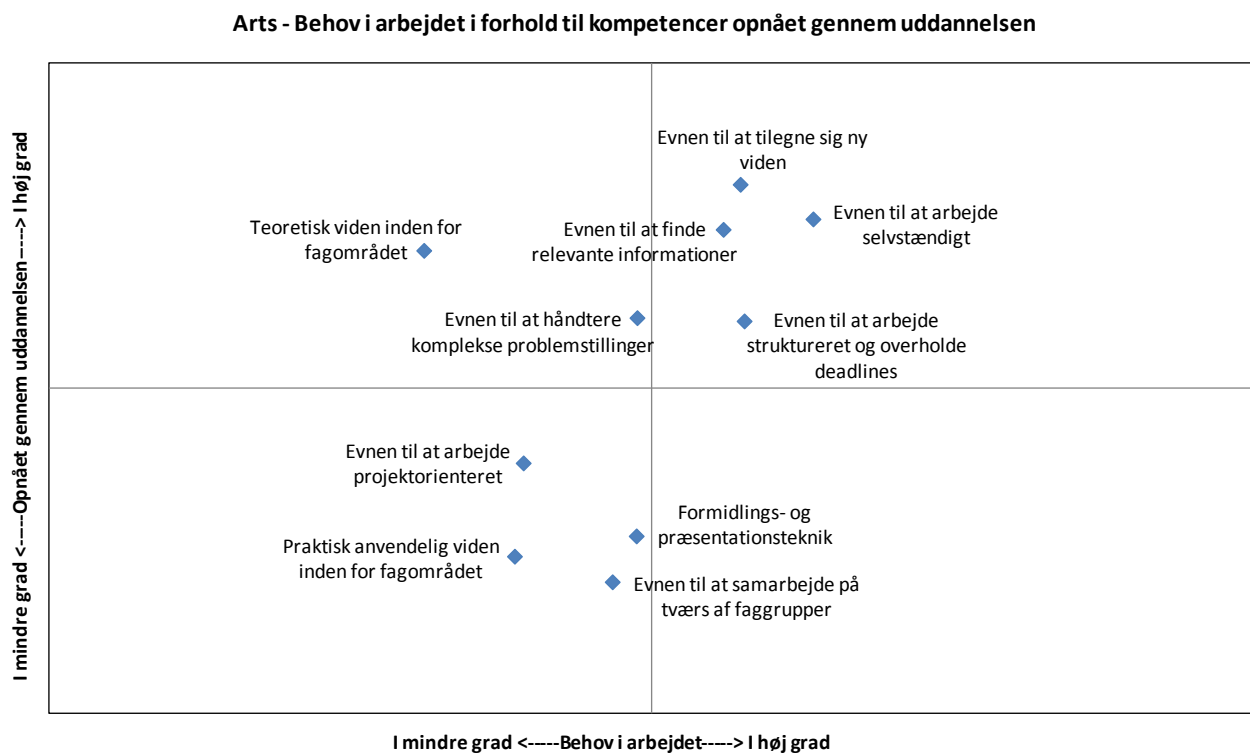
Arts - Behov i arbejdet i forhold til kompetencer opnået gennem uddannelsen

I mindre grad <-----Opnået gennem uddannelsen-----> I høj grad

Evnen til at tilegne sig ny viden

Teoretisk viden inden for fagområdet

Evnen til at finde relevante informationer

Evnen til at arbejde selvstændigt

Evnen til at håndtere komplekse problemstillinger

Evnen til at arbejde struktureret og overholde deadlines

Evnen til at arbejde projektorienteret

Formidlings- og præsentationsteknik

Praktisk anvendelig viden inden for fagområdet

Evnen til at samarbejde på tværs af faggrupper

I mindre grad <-----Behov i arbejdet-----> I høj grad